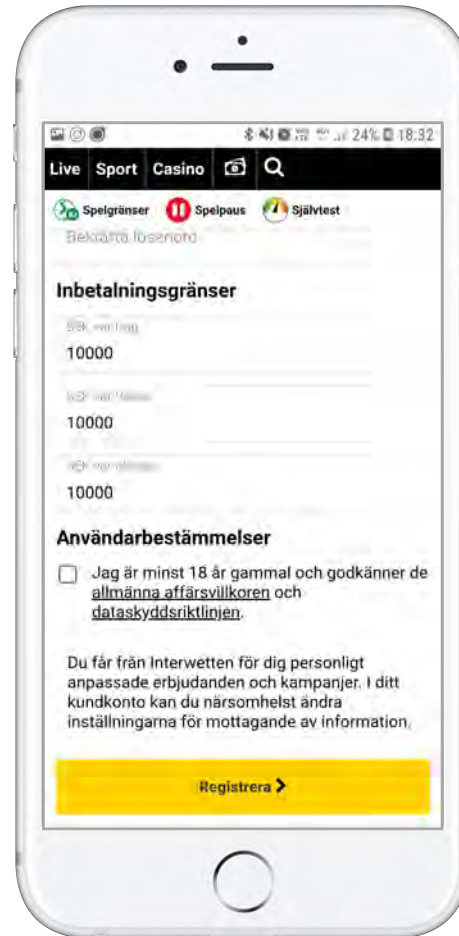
24% 18:32

Live Sport Casino

Spelgränser Spelpaus Självtest

Bekräfta lösenord

Inbetalningsgränser

SEK per dag
10000

SEK per vecka
10000

SEK per månad
10000

Användarbestämmelser

Jag är minst 18 år gammal och godkänner de allmänna affärsvillkoren och dataskyddsriktlinjen.

Du får från Interwetten för dig personligt anpassade erbjudanden och kampanjer. I ditt kundkonto kan du närsomhelst ändra inställningarna för mottagande av information.

Registrera